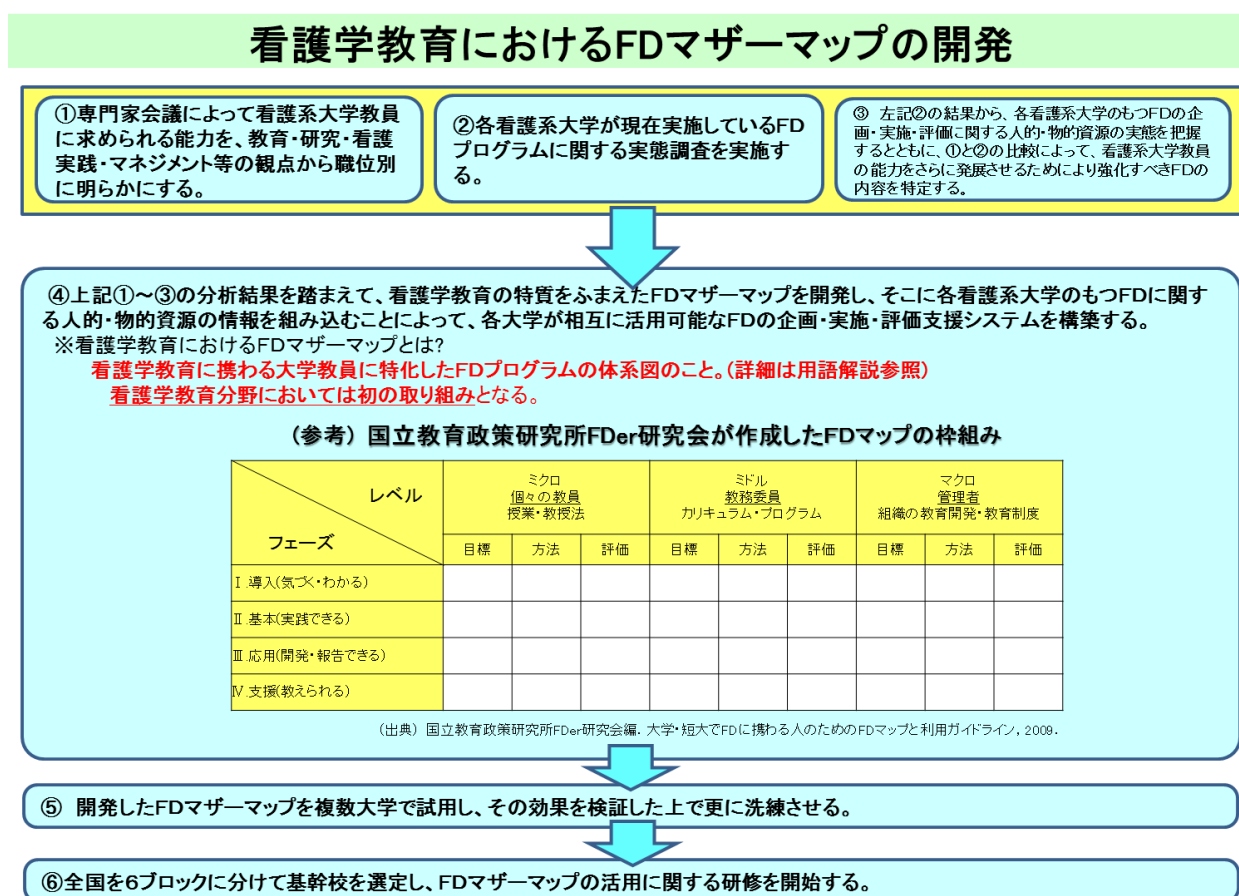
看護学教育におけるFDマザーマップの開発

①専門家会議によって看護系大学教員に求められる能力を、教育・研究・看護実践・マネジメント等の観点から職位別に明らかにする。

②各看護系大学が現在実施しているFDプログラムに関する実態調査を実施する。

③ 左記②の結果から、各看護系大学のもつFDの企画・実施・評価に関する人的・物的資源の実態を把握するとともに、①と②の比較によって、看護系大学教員の能力をさらに発展させるためにより強化すべきFDの内容を特定する。

④上記①～③の分析結果を踏まえて、看護学教育の特質をふまえたFDマザーマップを開発し、そこに各看護系大学のもつFDに関する人的・物的資源の情報を組み込むことによって、各大学が相互に活用可能なFDの企画・実施・評価支援システムを構築する。
※看護学教育におけるFDマザーマップとは?
看護学教育に携わる大学教員に特化したFDプログラムの体系図のこと。(詳細は用語解説参照)
看護学教育分野においては初の取り組みとなる。

（参考）国立教育政策研究所FDer研究会が作成したFDマップの枠組み

| レベル / フェーズ | ミクロ 個々の教員 授業・教授法 | | | ミドル 教務委員 カリキュラム・プログラム | | | マクロ 管理者 組織の教育開発・教育制度 | | |
|---|---|---|---|---|---|---|---|---|---|
| | 目標 | 方法 | 評価 | 目標 | 方法 | 評価 | 目標 | 方法 | 評価 |
| Ⅰ 導入(気づく・わかる) | | | | | | | | | |
| Ⅱ 基本(実践できる) | | | | | | | | | |
| Ⅲ 応用(開発・報告できる) | | | | | | | | | |
| Ⅳ 支援(教えられる) | | | | | | | | | |

（出典）国立教育政策研究所FDer研究会編. 大学・短大でFDに携わる人のためのFDマップと利用ガイドライン，2009.

⑤ 開発したFDマザーマップを複数大学で試用し、その効果を検証した上で更に洗練させる。

⑥全国を6ブロックに分けて基幹校を選定し、FDマザーマップの活用に関する研修を開始する。